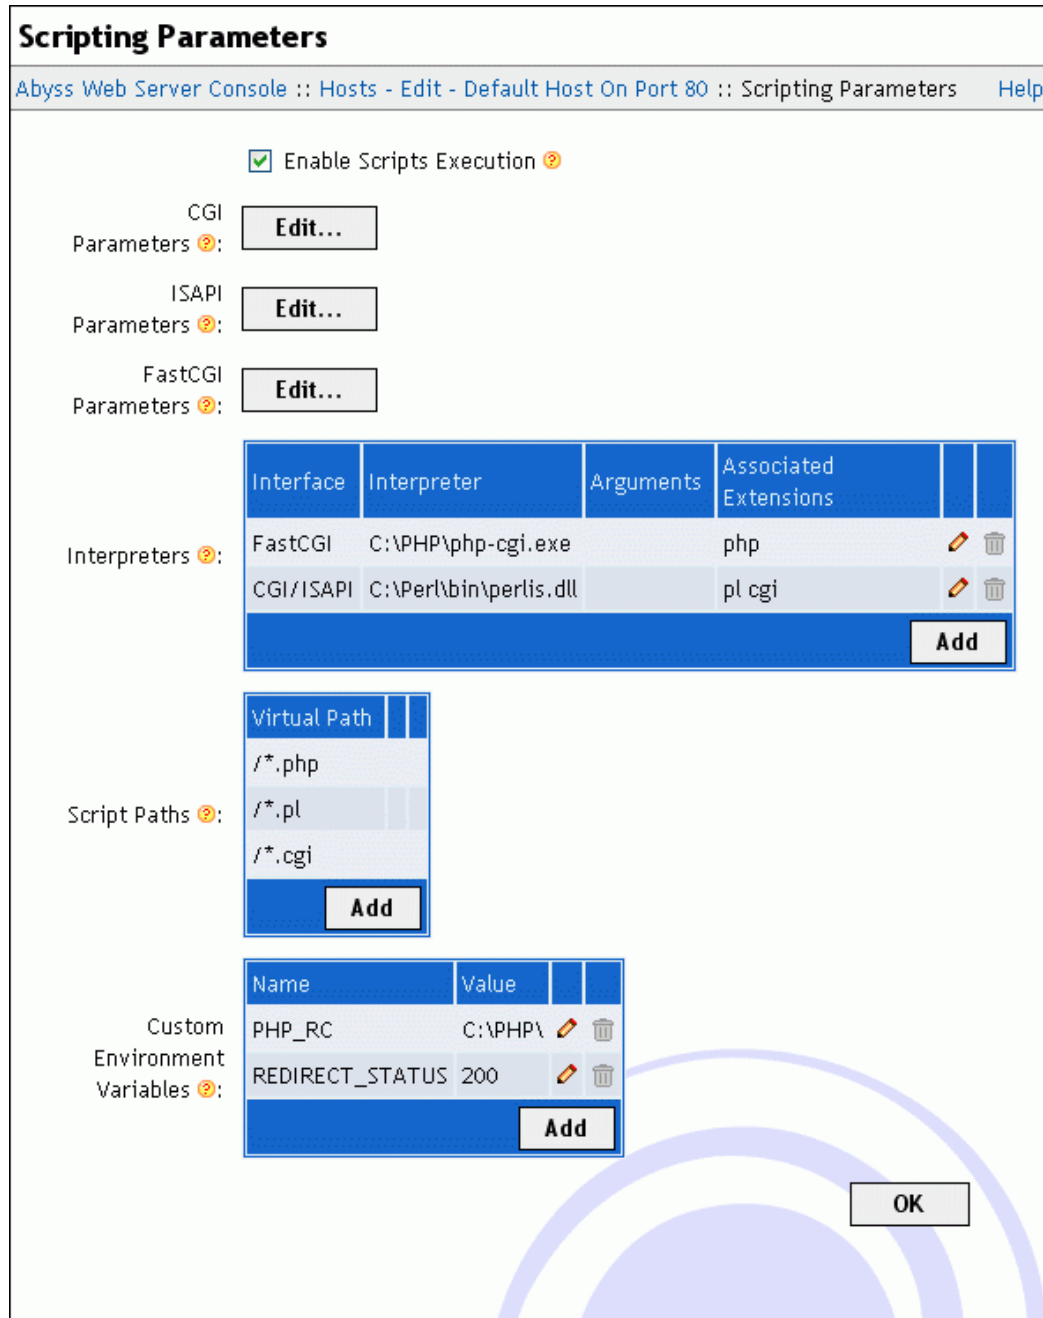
Scripting Parameters

Abyss Web Server Console :: Hosts - Edit - Default Host On Port 80 :: Scripting Parameters Help

Enable Scripts Execution

CGI Parameters: Edit...

ISAPI Parameters: Edit...

FastCGI Parameters: Edit...

Interpreters:

| Interface | Interpreter | Arguments | Associated Extensions | | |
|---|---|---|---|---|---|
| FastCGI | C:\PHP\php-cgi.exe | | php | | |
| CGI/ISAPI | C:\Perl\bin\perlis.dll | | pl cgi | | |

Add

Script Paths:

| Virtual Path | | |
|---|---|---|
| /*.php | | |
| /*.pl | | |
| /*.cgi | | |

Add

Custom Environment Variables:

| Name | Value | | |
|---|---|---|---|
| PHP_RC | C:\PHP\ | | |
| REDIRECT_STATUS | 200 | | |

Add

OK